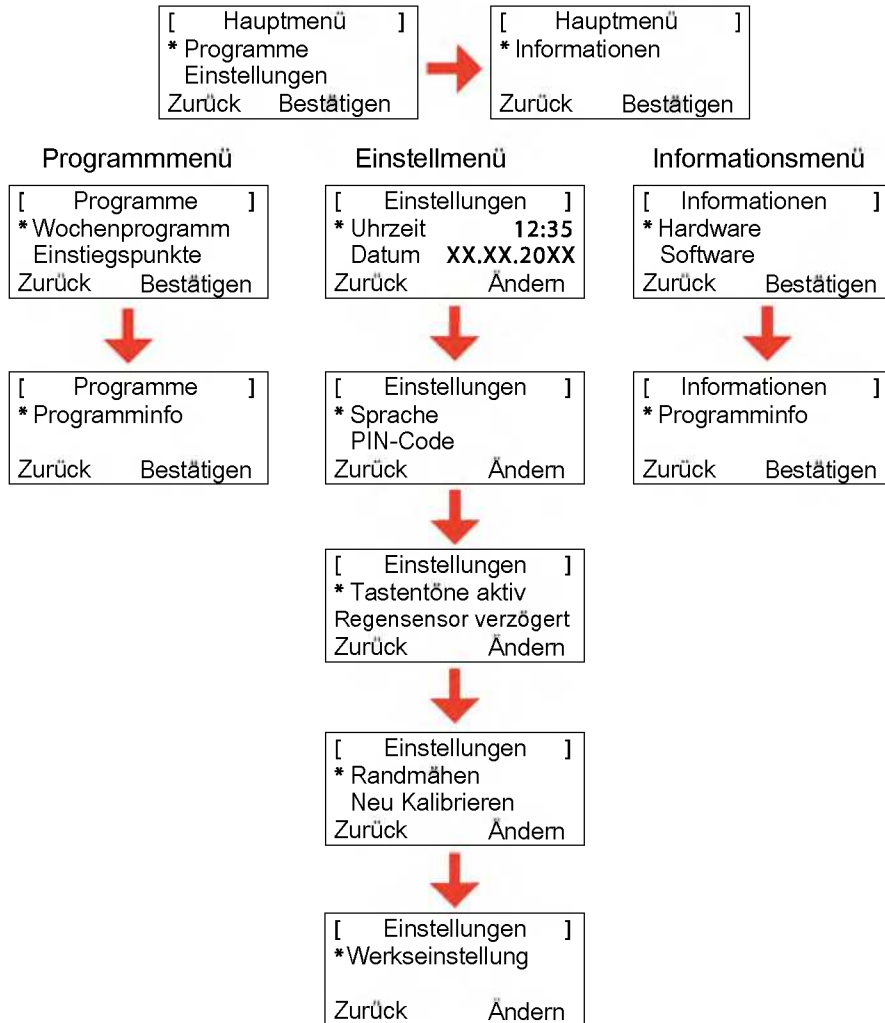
[ Hauptmenü ]
* Programme
Einstellungen
Zurück Bestätigen

[ Hauptmenü ]
* Informationen
Zurück Bestätigen

Programmmenü

[ Programme ]
* Wochenprogramm
Einstiegspunkte
Zurück Bestätigen

[ Programme ]
* Programminfo
Zurück Bestätigen

Einstellmenü

[ Einstellungen ]
* Uhrzeit 12:35
Datum XX.XX.20XX
Zurück Ändern

[ Einstellungen ]
* Sprache
PIN-Code
Zurück Ändern

[ Einstellungen ]
* Tastentöne aktiv
Regensensor verzögert
Zurück Ändern

[ Einstellungen ]
* Randmähen
Neu Kalibrieren
Zurück Ändern

[ Einstellungen ]
* Werkseinstellung
Zurück Ändern

Informationsmenü

[ Informationen ]
* Hardware
Software
Zurück Bestätigen

[ Informationen ]
* Programminfo
Zurück Bestätigen